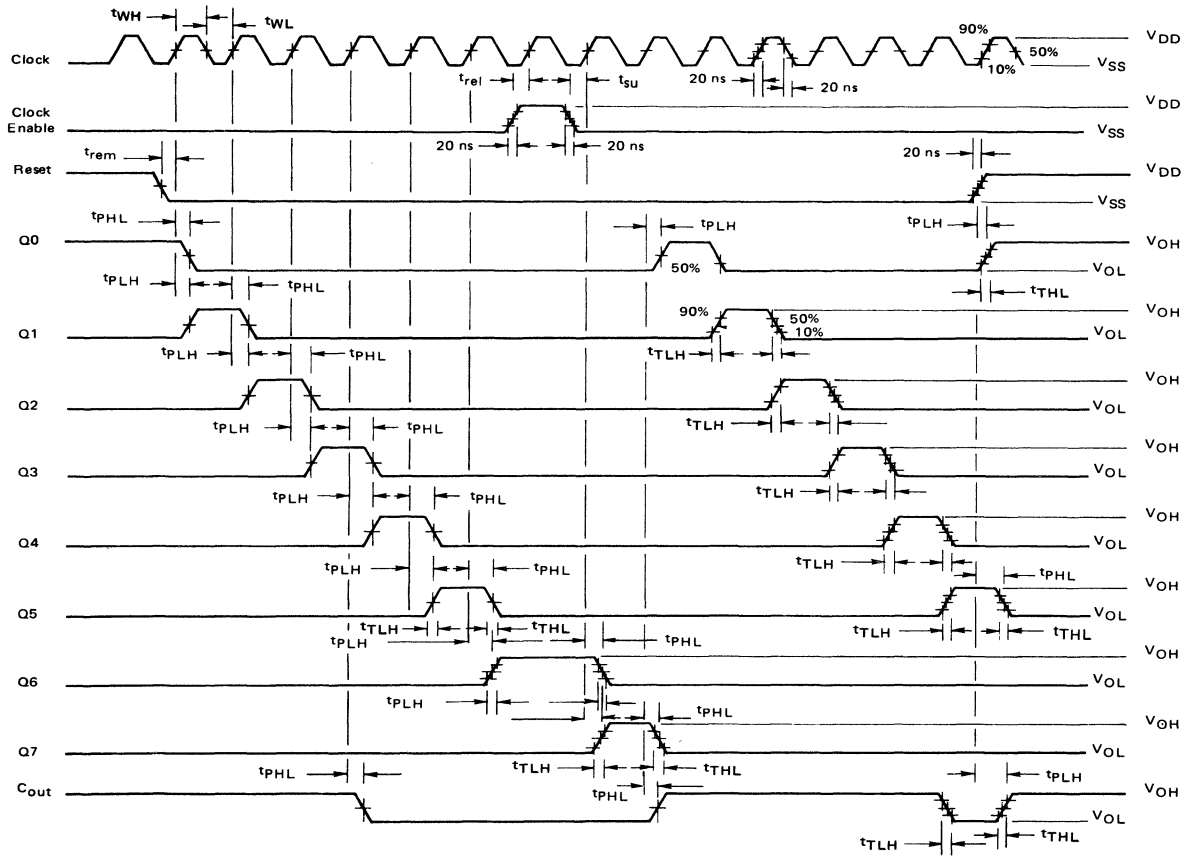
$t_{WH}$ $t_{WL}$

Clock

90% 50% 10%

$V_{DD}$ $V_{SS}$

$t_{rel}$ $t_{su}$ 20 ns 20 ns

Clock Enable

$V_{DD}$ $V_{SS}$

20 ns 20 ns

$t_{rem}$

Reset

20 ns

$V_{DD}$ $V_{SS}$

$t_{PHL}$ $t_{PLH}$ $t_{PLH}$

Q0

50%

$V_{OH}$ $V_{OL}$

$t_{PLH}$ $t_{PHL}$ $t_{THL}$

90% 50% 10%

Q1

$V_{OH}$ $V_{OL}$

$t_{PLH}$ $t_{PHL}$ $t_{TLH}$

Q2

$V_{OH}$ $V_{OL}$

$t_{PLH}$ $t_{PHL}$ $t_{TLH}$

Q3

$V_{OH}$ $V_{OL}$

$t_{PLH}$ $t_{PHL}$ $t_{TLH}$

Q4

$V_{OH}$ $V_{OL}$

$t_{PLH}$ $t_{PHL}$ $t_{TLH}$ $t_{PHL}$

Q5

$V_{OH}$ $V_{OL}$

$t_{TLH}$ $t_{THL}$ $t_{PLH}$ $t_{PHL}$ $t_{TLH}$ $t_{THL}$

Q6

$V_{OH}$ $V_{OL}$

$t_{PLH}$ $t_{PHL}$

Q7

$V_{OH}$ $V_{OL}$

$t_{PHL}$ $t_{TLH}$ $t_{THL}$ $t_{PLH}$

$C_{out}$

$t_{PHL}$

$V_{OH}$ $V_{OL}$

$t_{TLH}$ $t_{THL}$